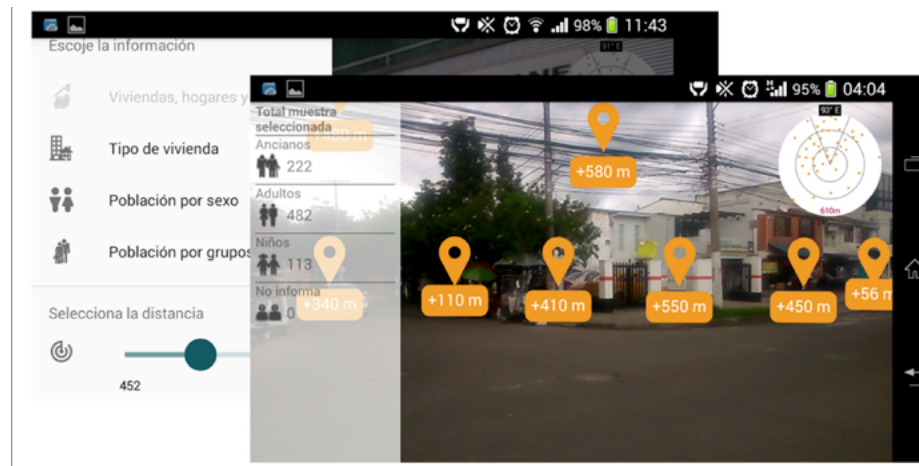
98% 11:43

Escoje la información

91° E

Viviendas, hogares y

Tipo de vivienda

Población por sexo

Población por grupos

Selecciona la distancia

452

95% 04:04

Total muestra seleccionada

+180 m

Ancianos

222

Adultos

482

Niños

113

No informa

0

93° E

610m

+580 m

+340 m

+110 m

+410 m

+550 m

+450 m

+56